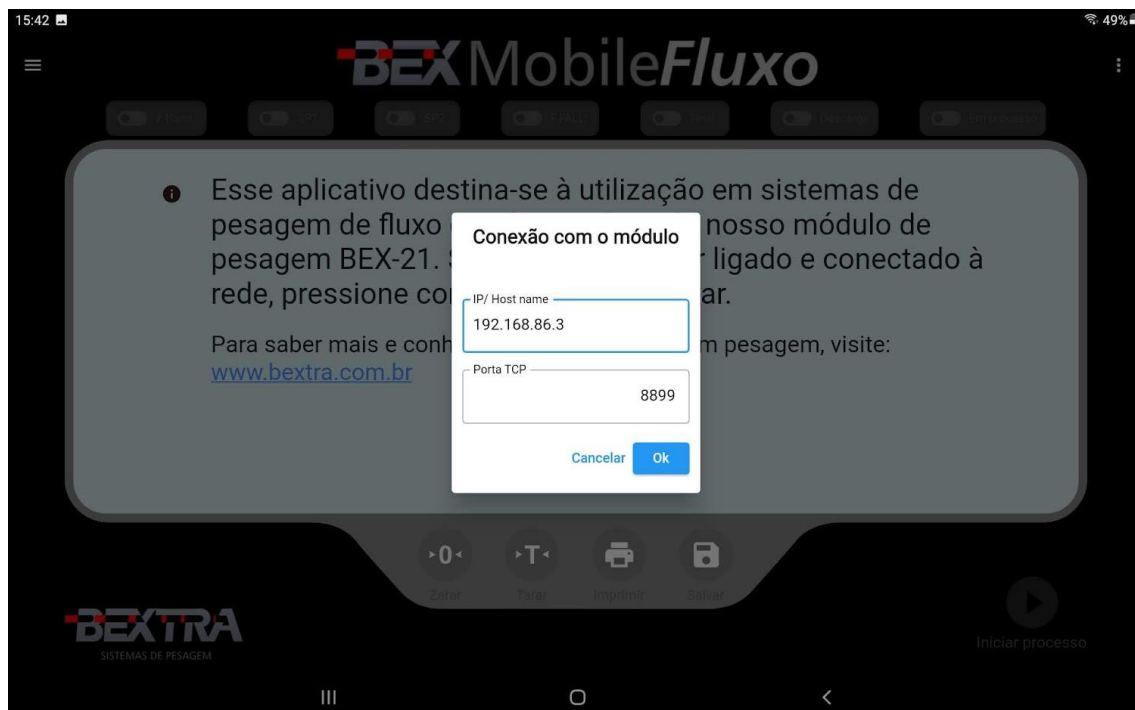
15:42

49%

BEX MobileFluxo

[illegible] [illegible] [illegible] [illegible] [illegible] Descarga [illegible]

Esse aplicativo destina-se à utilização em sistemas de pesagem de fluxo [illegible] nosso módulo de pesagem BEX-21. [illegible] ligado e conectado à rede, pressione co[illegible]ar.

Para saber mais e conh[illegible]m pesagem, visite: www.bextra.com.br

Conexão com o módulo

IP/ Host name
192.168.86.3

Porta TCP
8899

Cancelar Ok

0 T

Zerar Tarar Imprimir Salvar

BEXTRA
SISTEMAS DE PESAGEM

Iniciar processo